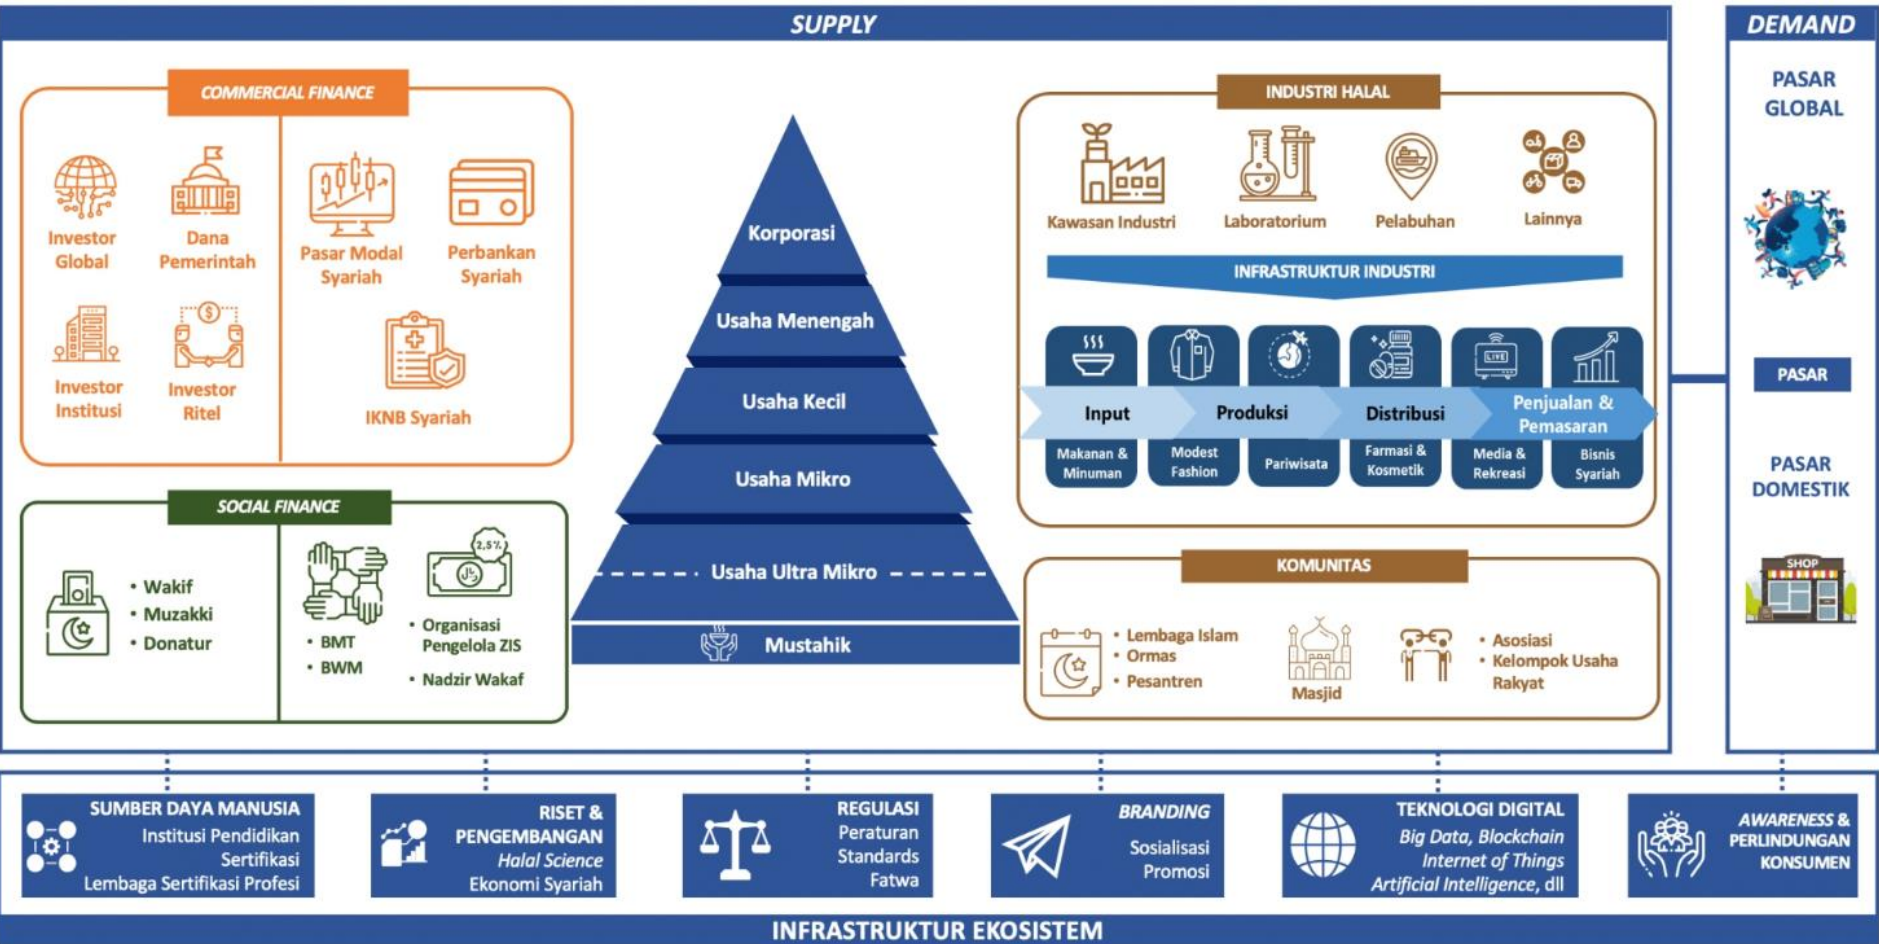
SUPPLY

COMMERCIAL FINANCE

Investor Global
Dana Pemerintah
Pasar Modal Syariah
Perbankan Syariah
Investor Institusi
Investor Ritel
IKNB Syariah

SOCIAL FINANCE

• Wakif
• Muzakki
• Donatur
• BMT
• BWM
2,5%
• Organisasi Pengelola ZIS
• Nadzir Wakaf

Korporasi
Usaha Menengah
Usaha Kecil
Usaha Mikro
Usaha Ultra Mikro
Mustahik

INDUSTRI HALAL

Kawasan Industri
Laboratorium
Pelabuhan
Lainnya

INFRASTRUKTUR INDUSTRI

LIVE
Input
Produksi
Distribusi
Penjualan & Pemasaran
Makanan & Minuman
Modest Fashion
Pariwisata
Farmasi & Kosmetik
Media & Rekreasi
Bisnis Syariah

KOMUNITAS

• Lembaga Islam
• Ormas
• Pesantren
Masjid
• Asosiasi
• Kelompok Usaha Rakyat

DEMAND

PASAR GLOBAL
PASAR
PASAR DOMESTIK
SHOP

SUMBER DAYA MANUSIA
Institusi Pendidikan
Sertifikasi
Lembaga Sertifikasi Profesi

RISET & PENGEMBANGAN
Halal Science
Ekonomi Syariah

REGULASI
Peraturan
Standards
Fatwa

BRANDING
Sosialisasi
Promosi

TEKNOLOGI DIGITAL
Big Data, Blockchain
Internet of Things
Artificial Intelligence, dll

AWARENESS & PERLINDUNGAN KONSUMEN

INFRASTRUKTUR EKOSISTEM